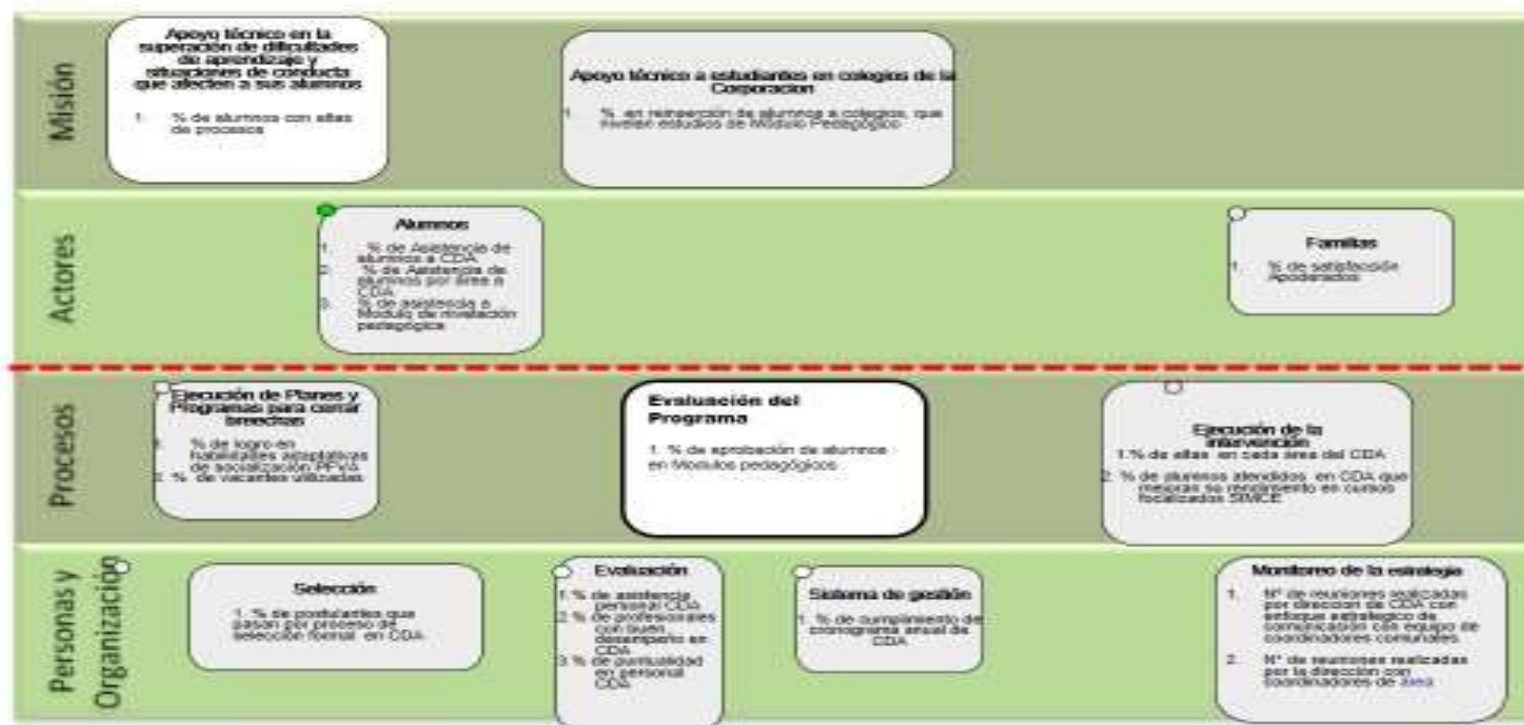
Misión

Apoyo técnico en la superación de dificultades de aprendizaje y situaciones de conducta que afecten a sus alumnos

1. % de alumnos con altas de procesos

Apoyo técnico a estudiantes en colegios de la Corporacion

1. % en reinserción de alumnos a colegios, que nivelan estudios de Módulo Pedagógico

Actores

Alumnos

1. % de Asistencia de alumnos a CDA
2. % de Asistencia de alumnos por área a CDA
3. % de asistencia a Modulo de nivelación pedagógica

Familias

1. % de satisfacción Apoderados

Procesos

Ejecución de Planes y Programas para cerrar brechas

1. % de logro en habilidades adaptativas de socialización PFVA
2. % de vacantes utilizadas

Evaluación del Programa

1. % de aprobación de alumnos en Modulos pedagógicos

Ejecución de la intervención

1.% de altas en cada área del CDA
2. % de alumnos atendidos en CDA que mejoran su rendimiento en cursos focalizados SIMCE

Personas y Organización

Selección

1. % de postulantes que pasan por proceso de selección formal en CDA

Evaluación

1.% de asistencia personal CDA
2.% de profesionales con buen desempeño en CDA
3.% de puntualidad en personal CDA

Sistema de gestión

1. % de cumplimiento de cronograma anual de CDA

Monitoreo de la estrategia

1. Nº de reuniones realizadas por dirección de CDA con enfoque estratégico de comunicación con equipo de coordinadores comunales
2. Nº de reuniones realizadas por la dirección con coordinadores de área